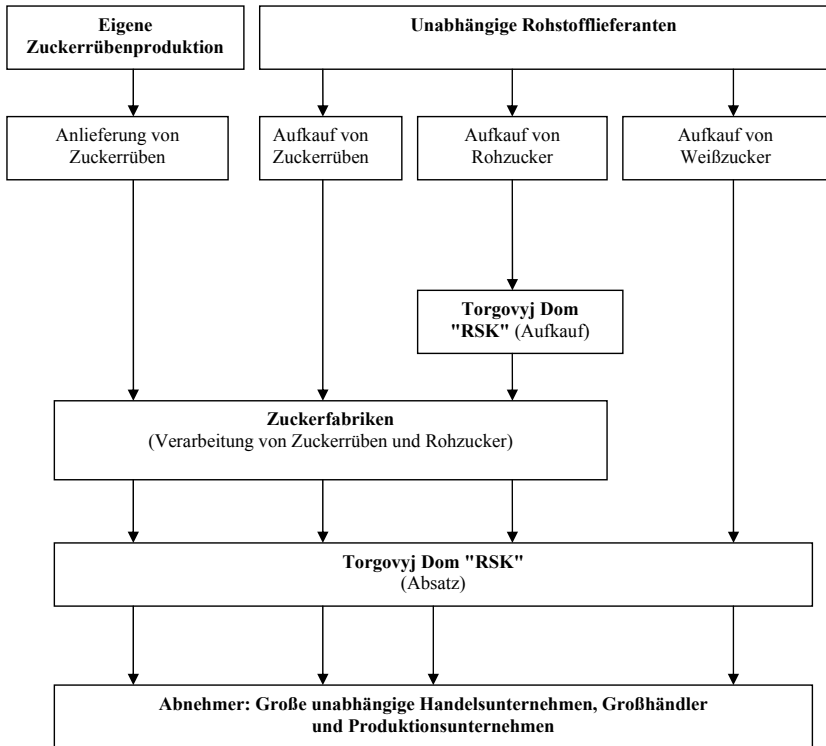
**Eigene Zuckerrübenproduktion**

**Unabhängige Rohstofflieferanten**

Anlieferung von Zuckerrüben

Aufkauf von Zuckerrüben

Aufkauf von Rohzucker

Aufkauf von Weißzucker

**Torgovyj Dom "RSK"** (Aufkauf)

**Zuckerfabriken**
(Verarbeitung von Zuckerrüben und Rohzucker)

**Torgovyj Dom "RSK"**
(Absatz)

**Abnehmer: Große unabhängige Handelsunternehmen, Großhändler und Produktionsunternehmen**